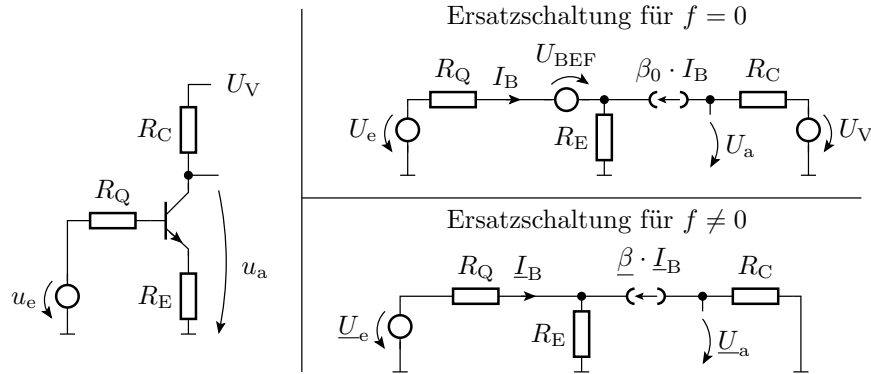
$U_{\mathrm{V}}$
$R_{\mathrm{C}}$
$R_{\mathrm{Q}}$
$u_{\mathrm{e}}$
$R_{\mathrm{E}}$
$u_{\mathrm{a}}$

Ersatzschaltung für $f = 0$

$R_{\mathrm{Q}}$ $I_{\mathrm{B}}$ $U_{\mathrm{BEF}}$ $\beta_0 \cdot I_{\mathrm{B}}$ $R_{\mathrm{C}}$
$U_{\mathrm{e}}$ $R_{\mathrm{E}}$ $U_{\mathrm{a}}$ $U_{\mathrm{V}}$

Ersatzschaltung für $f \neq 0$

$R_{\mathrm{Q}}$ $\underline{I}_{\mathrm{B}}$ $\underline{\beta} \cdot \underline{I}_{\mathrm{B}}$ $R_{\mathrm{C}}$
$\underline{U}_{\mathrm{e}}$ $R_{\mathrm{E}}$ $\underline{U}_{\mathrm{a}}$